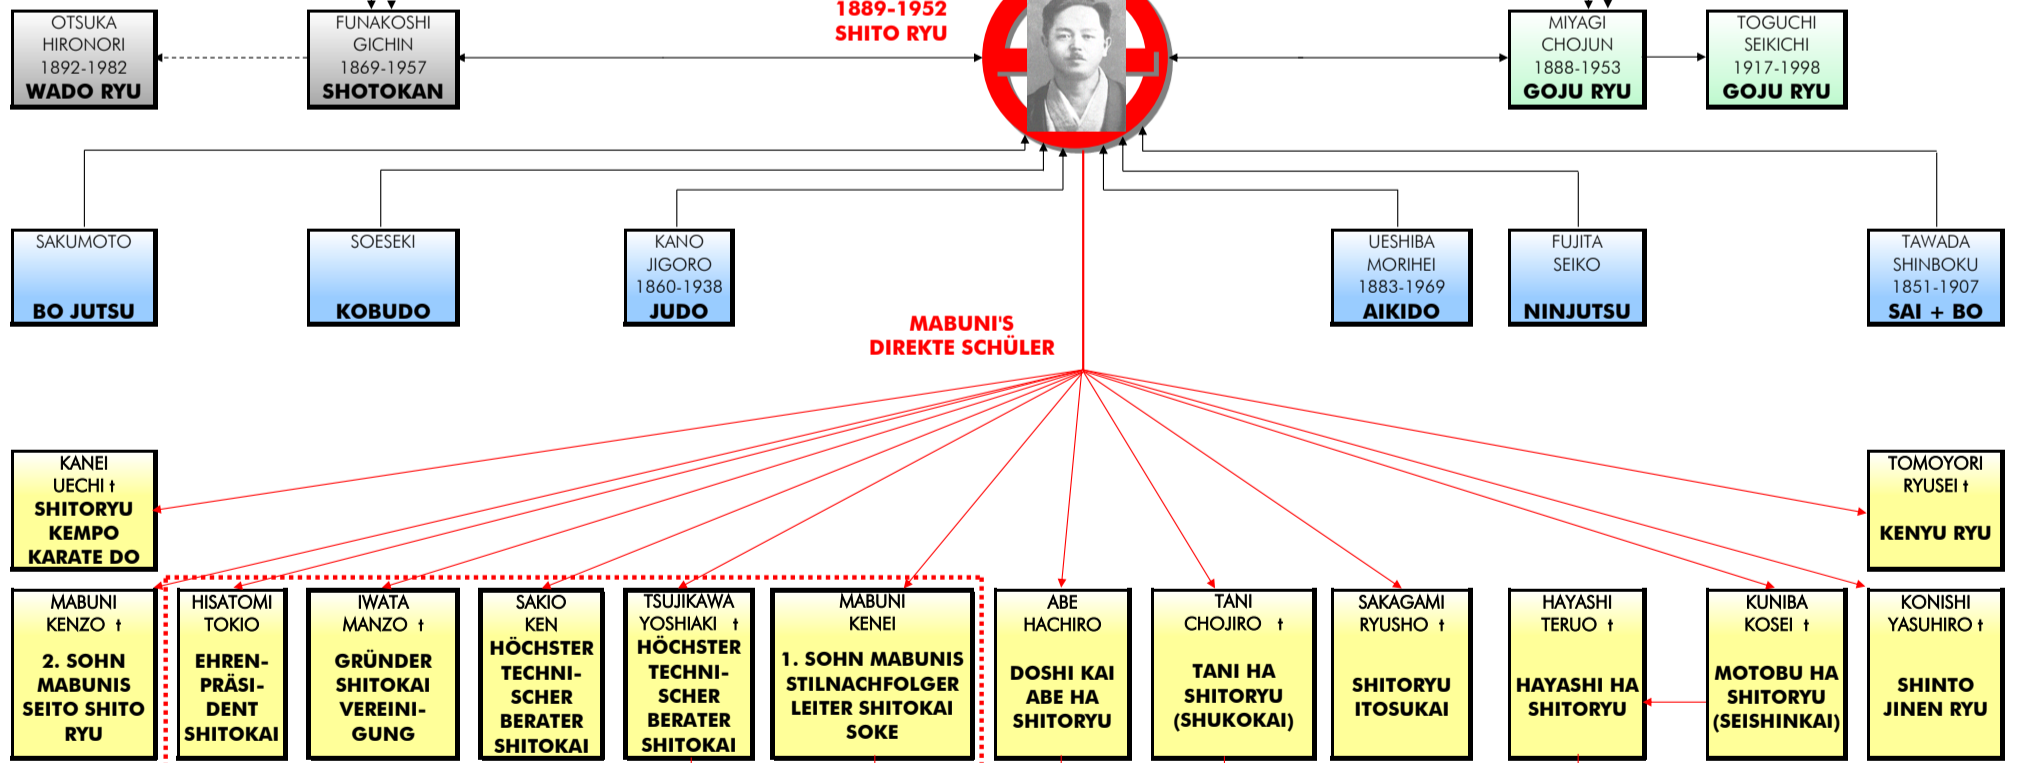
OTSUKA HIRONORI 1892-1982 WADO RYU

FUNAKOSHI GICHIN 1869-1957 SHOTOKAN

1889-1952 SHITO RYU

MIYAGI CHOJUN 1888-1953 GOJU RYU

TOGUCHI SEIKICHI 1917-1998 GOJU RYU

SAKUMOTO BO JUTSU

SOESEKI KOBUDO

KANO JIGORO 1860-1938 JUDO

UESHIBA MORIHEI 1883-1969 AIKIDO

FUJITA SEIKO NINJUTSU

TAWADA SHINBOKU 1851-1907 SAI + BO

MABUNI'S DIREKTE SCHÜLER

KANEI UECHI † SHITORYU KEMPO KARATE DO

TOMOYORI RYUSEI † KENYU RYU

MABUNI KENZO † 2. SOHN MABUNIS SEITO SHITO RYU

HISATOMI TOKIO EHRENPRÄSIDENT SHITOKAI

IWATA MANZO † GRÜNDER SHITOKAI VEREINIGUNG

SAKIO KEN HÖCHSTER TECHNISCHER BERATER SHITOKAI

TSUJIKAWA YOSHIAKI † HÖCHSTER TECHNISCHER BERATER SHITOKAI

MABUNI KENEI 1. SOHN MABUNIS STILNACHFOLGER LEITER SHITOKAI SOKE

ABE HACHIRO DOSHI KAI ABE HA SHITORYU

TANI CHOJIRO † TANI HA SHITORYU (SHUKOKAI)

SAKAGAMI RYUSHO † SHITORYU ITOSUKAI

HAYASHI TERUO † HAYASHI HA SHITORYU

KUNIBA KOSEI † MOTOBU HA SHITORYU (SEISHINKAI)

KONISHI YASUHIRO † SHINTO JINEN RYU